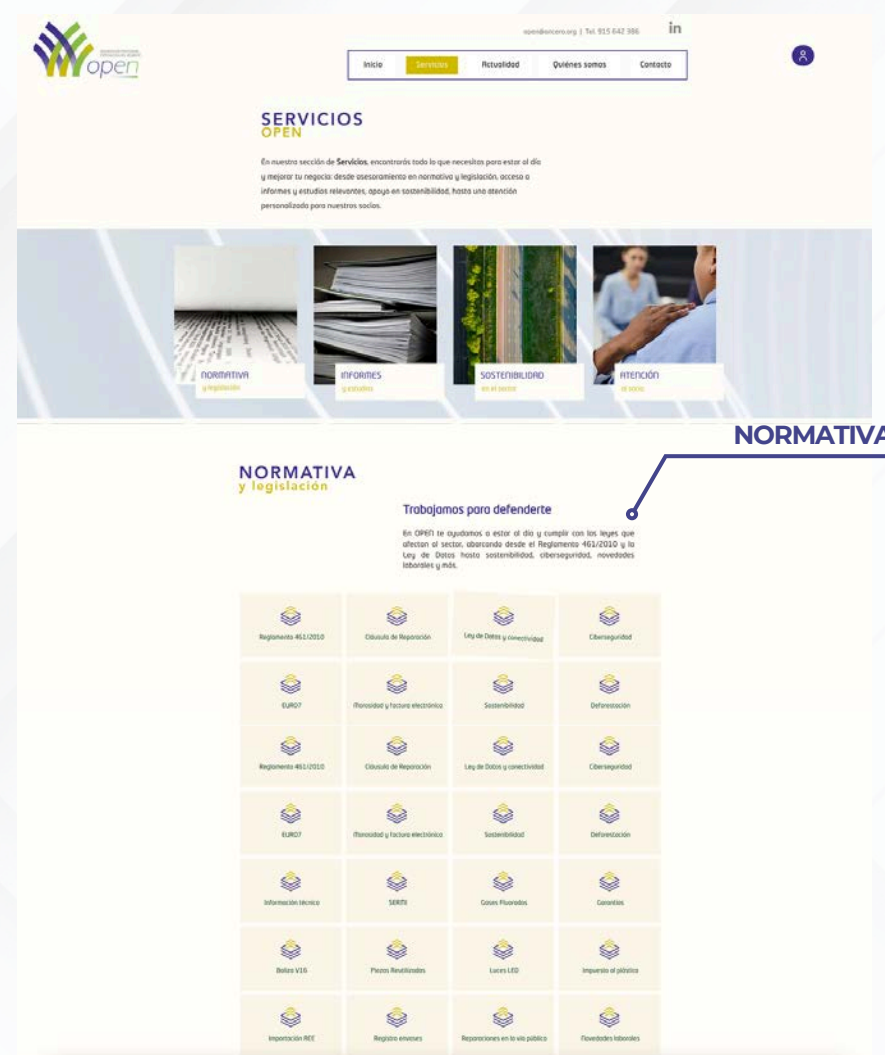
open

open@ancera.org | Tel. 915 642 386

in

Inicio | Servicios | Actualidad | Quiénes somos | Contacto

SERVICIOS
OPEN

En nuestra sección de Servicios, encontrarás todo lo que necesitas para estar al día y mejorar tu negocio: desde asesoramiento en normativa y legislación, acceso a informes y estudios relevantes, apoyo en sostenibilidad, hasta una atención personalizada para nuestros socios.

NORMATIVA
y legislación

INFORMES
y estudios

SOSTENIBILIDAD
en el sector

ATENCIÓN
al socio

NORMATIVA

NORMATIVA
y legislación

Trabajamos para defenderte

En OPEN te ayudamos a estar al día y cumplir con las leyes que afectan al sector, abarcando desde el Reglamento 461/2010 y la Ley de Datos hasta sostenibilidad, ciberseguridad, novedades laborales y más.

| | | | |
|---|---|---|---|
| Reglamento 461/2010 | Cláusula de Reparación | Ley de Datos y conectividad | Ciberseguridad |
| EURO7 | Morosidad y factura electrónica | Sostenibilidad | Deforestación |
| Reglamento 461/2010 | Cláusula de Reparación | Ley de Datos y conectividad | Ciberseguridad |
| EURO7 | Morosidad y factura electrónica | Sostenibilidad | Deforestación |
| Información técnica | SERMI | Gases Fluorados | Garantías |
| Baliza V16 | Piezas Reutilizadas | Luces LED | Impuesto al plástico |
| Importación RCE | Registro envases | Reparaciones en la vía pública | Novedades laborales |